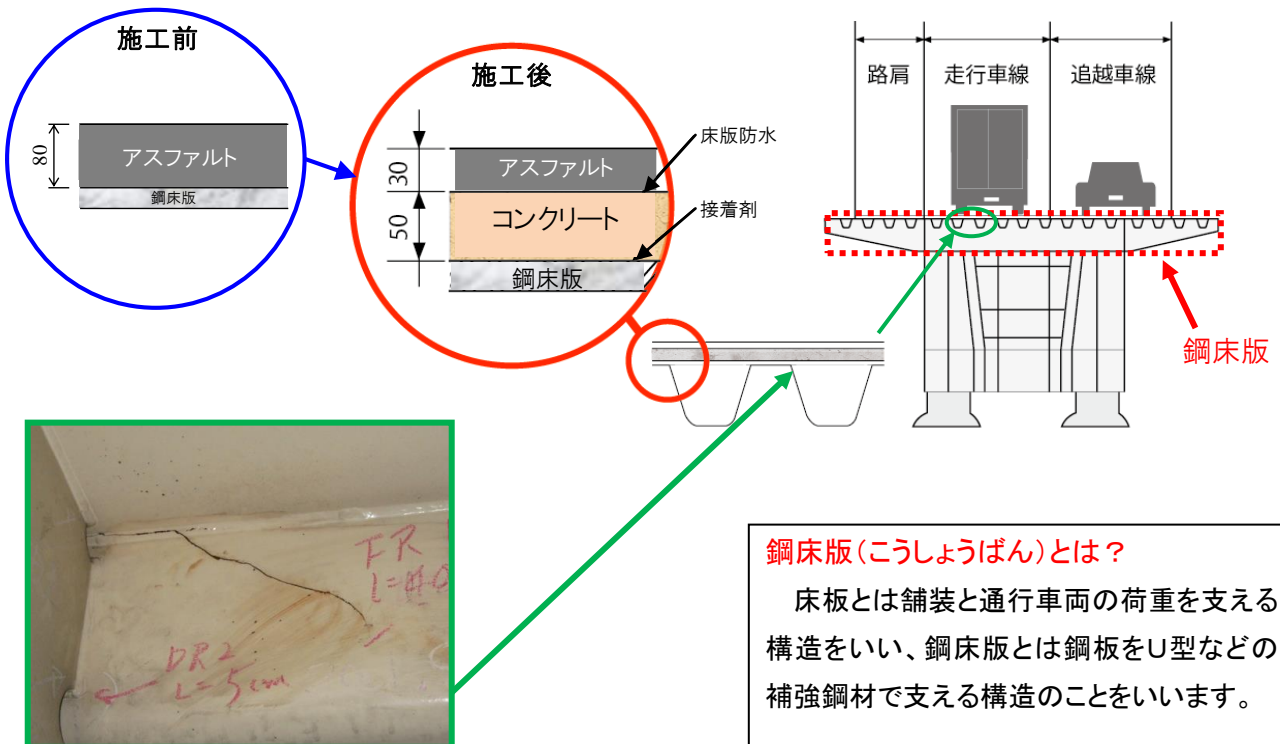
施工前

80

アスファルト

鋼床版

施工後

30

アスファルト

床版防水

50

コンクリート

接着剤

鋼床版

路肩

走行車線

追越車線

鋼床版

FR
L=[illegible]

DR2
L=5cm

鋼床版(こうしょうばん)とは?

床板とは舗装と通行車両の荷重を支える構造をいい、鋼床版とは鋼板をU型などの補強鋼材で支える構造のことをいいます。